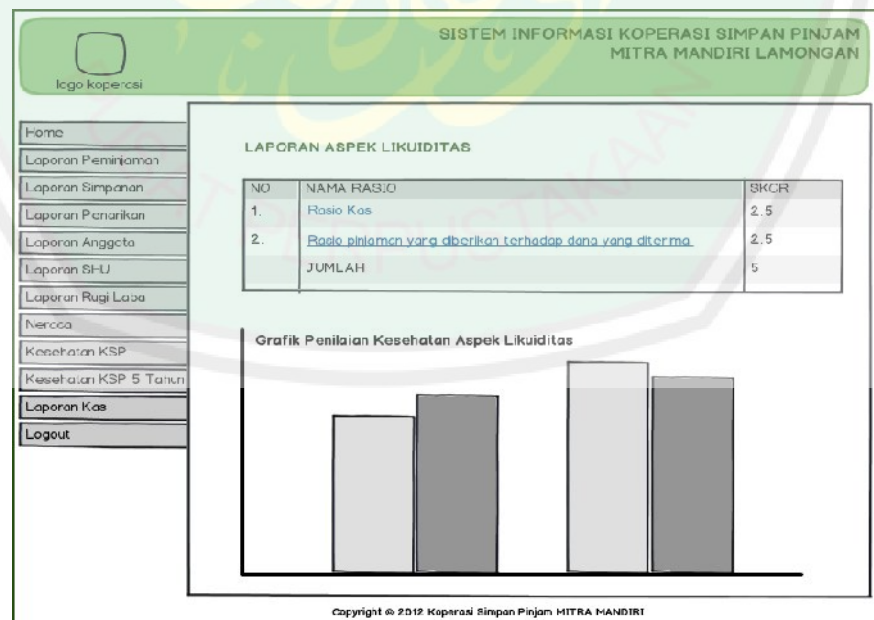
logo koperasi

SISTEM INFORMASI KOPERASI SIMPAN PINJAM
MITRA MANDIRI LAMONGAN

Home
Laporan Peminjaman
Laporan Simpanan
Laporan Penarikan
Laporan Anggota
Laporan SHU
Laporan Rugi Laba
Neraca
Kesehatan KSP
Kesehatan KSP 5 Tahun
Laporan Kas
Logout

LAPORAN ASPEK LIKUIDITAS

| NO | NAMA RASIO | SKOR |
|---|---|---|
| 1. | Rasio Kas | 2.5 |
| 2. | Rasio pinjaman yang diberikan terhadap dana yang diterima | 2.5 |
| | JUMLAH | 5 |

Grafik Penilaian Kesehatan Aspek Likuiditas

Copyright © 2012 Koperasi Simpan Pinjam MITRA MANDIRI